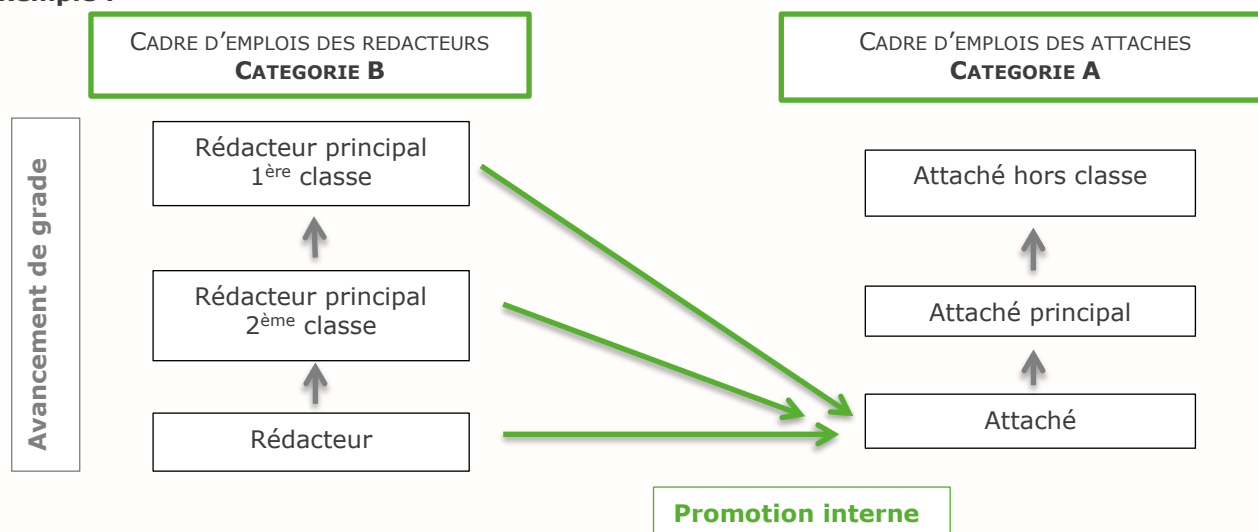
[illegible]

CADRE D'EMPLOIS DES REDACTEURS
CATEGORIE B

CADRE D'EMPLOIS DES ATTACHES
CATEGORIE A

Avancement de grade

Rédacteur principal 1$^{ère}$ classe

Rédacteur principal 2$^{ème}$ classe

Rédacteur

Attaché hors classe

Attaché principal

Attaché

Promotion interne